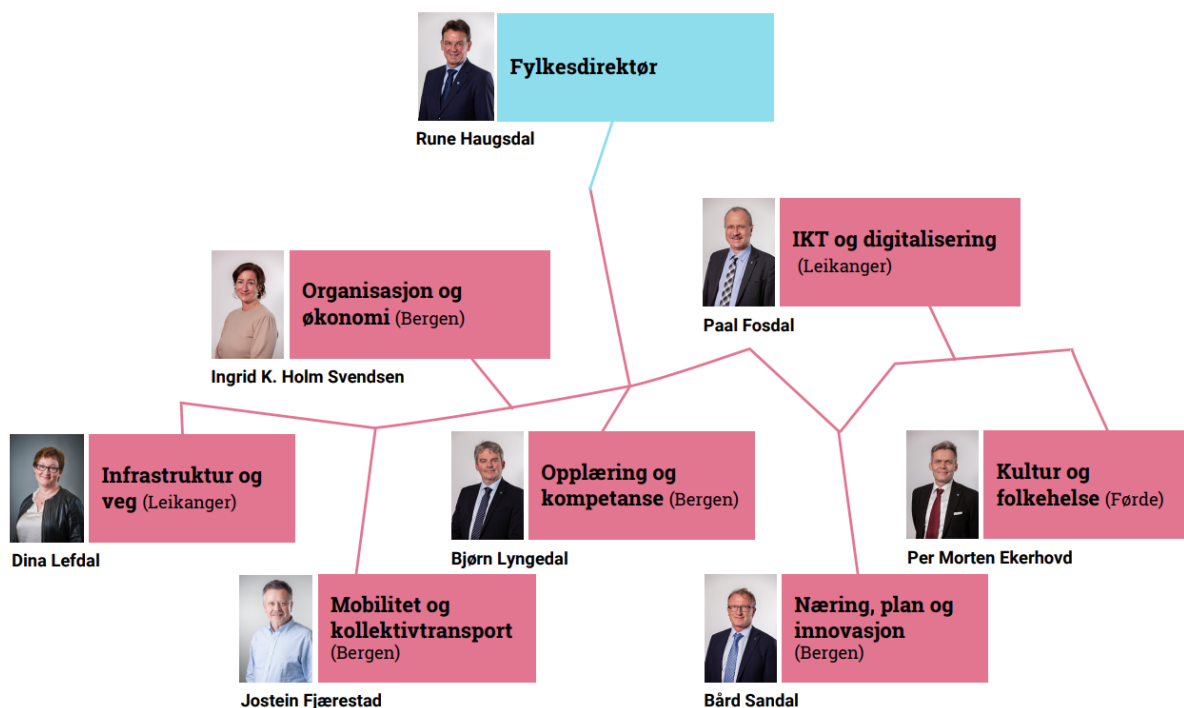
Fylkesdirektør

Rune Haugsdal

IKT og digitalisering (Leikanger)

Paal Fosdal

Organisasjon og økonomi (Bergen)

Ingrid K. Holm Svendsen

Infrastruktur og veg (Leikanger)

Dina Lefdal

Opplæring og kompetanse (Bergen)

Bjørn Lyngedal

Kultur og folkehelse (Førde)

Per Morten Ekerhovd

Mobilitet og kollektivtransport (Bergen)

Jostein Fjærestad

Næring, plan og innovasjon (Bergen)

Bård Sandal